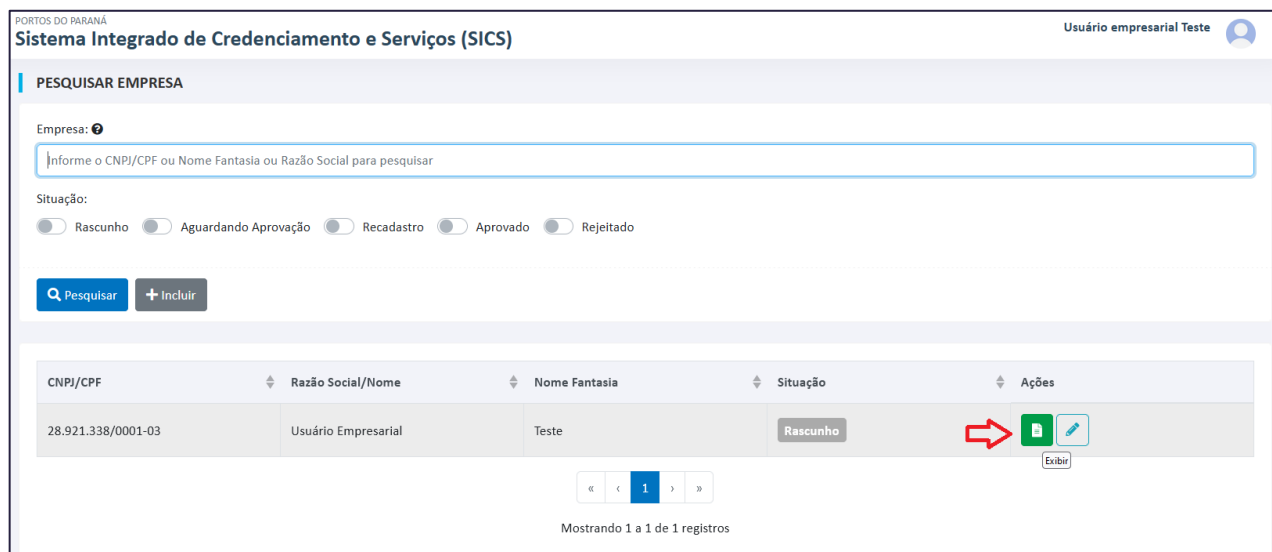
PORTOS DO PARANÁ
Sistema Integrado de Credenciamento e Serviços (SICS)

Usuário empresarial Teste

PESQUISAR EMPRESA

Empresa:

Informe o CNPJ/CPF ou Nome Fantasia ou Razão Social para pesquisar

Situação:

Rascunho Aguardando Aprovação Recadastro Aprovado Rejeitado

Pesquisar + Incluir

| CNPJ/CPF | Razão Social/Nome | Nome Fantasia | Situação | Ações |
|---|---|---|---|---|
| 28.921.338/0001-03 | Usuário Empresarial | Teste | Rascunho | |

Exibir

« ‹ 1 › »

Mostrando 1 a 1 de 1 registros